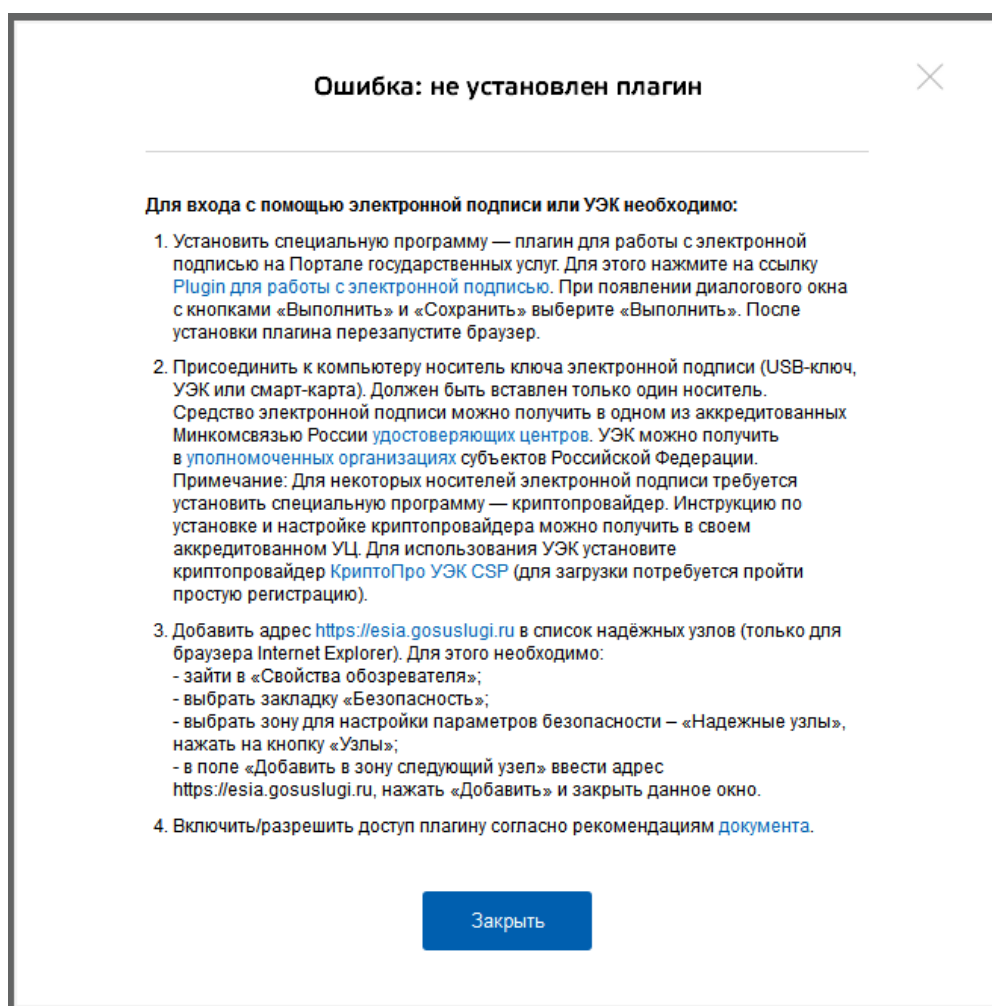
Ошибка: не установлен плагин

Для входа с помощью электронной подписи или УЭК необходимо:

1. Установить специальную программу — плагин для работы с электронной подписью на Портале государственных услуг. Для этого нажмите на ссылку Plugin для работы с электронной подписью. При появлении диалогового окна с кнопками «Выполнить» и «Сохранить» выберите «Выполнить». После установки плагина перезапустите браузер.

2. Присоединить к компьютеру носитель ключа электронной подписи (USB-ключ, УЭК или смарт-карта). Должен быть вставлен только один носитель. Средство электронной подписи можно получить в одном из аккредитованных Минкомсвязью России удостоверяющих центров. УЭК можно получить в уполномоченных организациях субъектов Российской Федерации. Примечание: Для некоторых носителей электронной подписи требуется установить специальную программу — криптопровайдер. Инструкцию по установке и настройке криптопровайдера можно получить в своем аккредитованном УЦ. Для использования УЭК установите криптопровайдер КриптоПро УЭК CSP (для загрузки потребуется пройти простую регистрацию).

3. Добавить адрес https://esia.gosuslugi.ru в список надёжных узлов (только для браузера Internet Explorer). Для этого необходимо:
- зайти в «Свойства обозревателя»;
- выбрать закладку «Безопасность»;
- выбрать зону для настройки параметров безопасности – «Надежные узлы», нажать на кнопку «Узлы»;
- в поле «Добавить в зону следующий узел» ввести адрес https://esia.gosuslugi.ru, нажать «Добавить» и закрыть данное окно.

4. Включить/разрешить доступ плагину согласно рекомендациям документа.

Закрыть